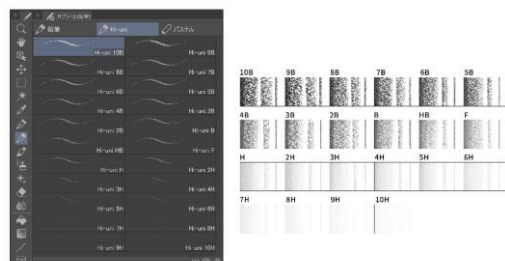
サブツール[鉛筆]
鉛筆
Hi-uni
パステル

Hi-uni 10B
Hi-uni 9B
Hi-uni 8B
Hi-uni 7B
Hi-uni 6B
Hi-uni 5B
Hi-uni 4B
Hi-uni 3B
Hi-uni 2B
Hi-uni B
Hi-uni HB
Hi-uni F
Hi-uni H
Hi-uni 2H
Hi-uni 3H
Hi-uni 4H
Hi-uni 5H
Hi-uni 6H
Hi-uni 7H
Hi-uni 8H
Hi-uni 9H
Hi-uni 10H

10B
9B
8B
7B
6B
5B
4B
3B
2B
B
HB
F
H
2H
3H
4H
5H
6H
7H
8H
9H
10H